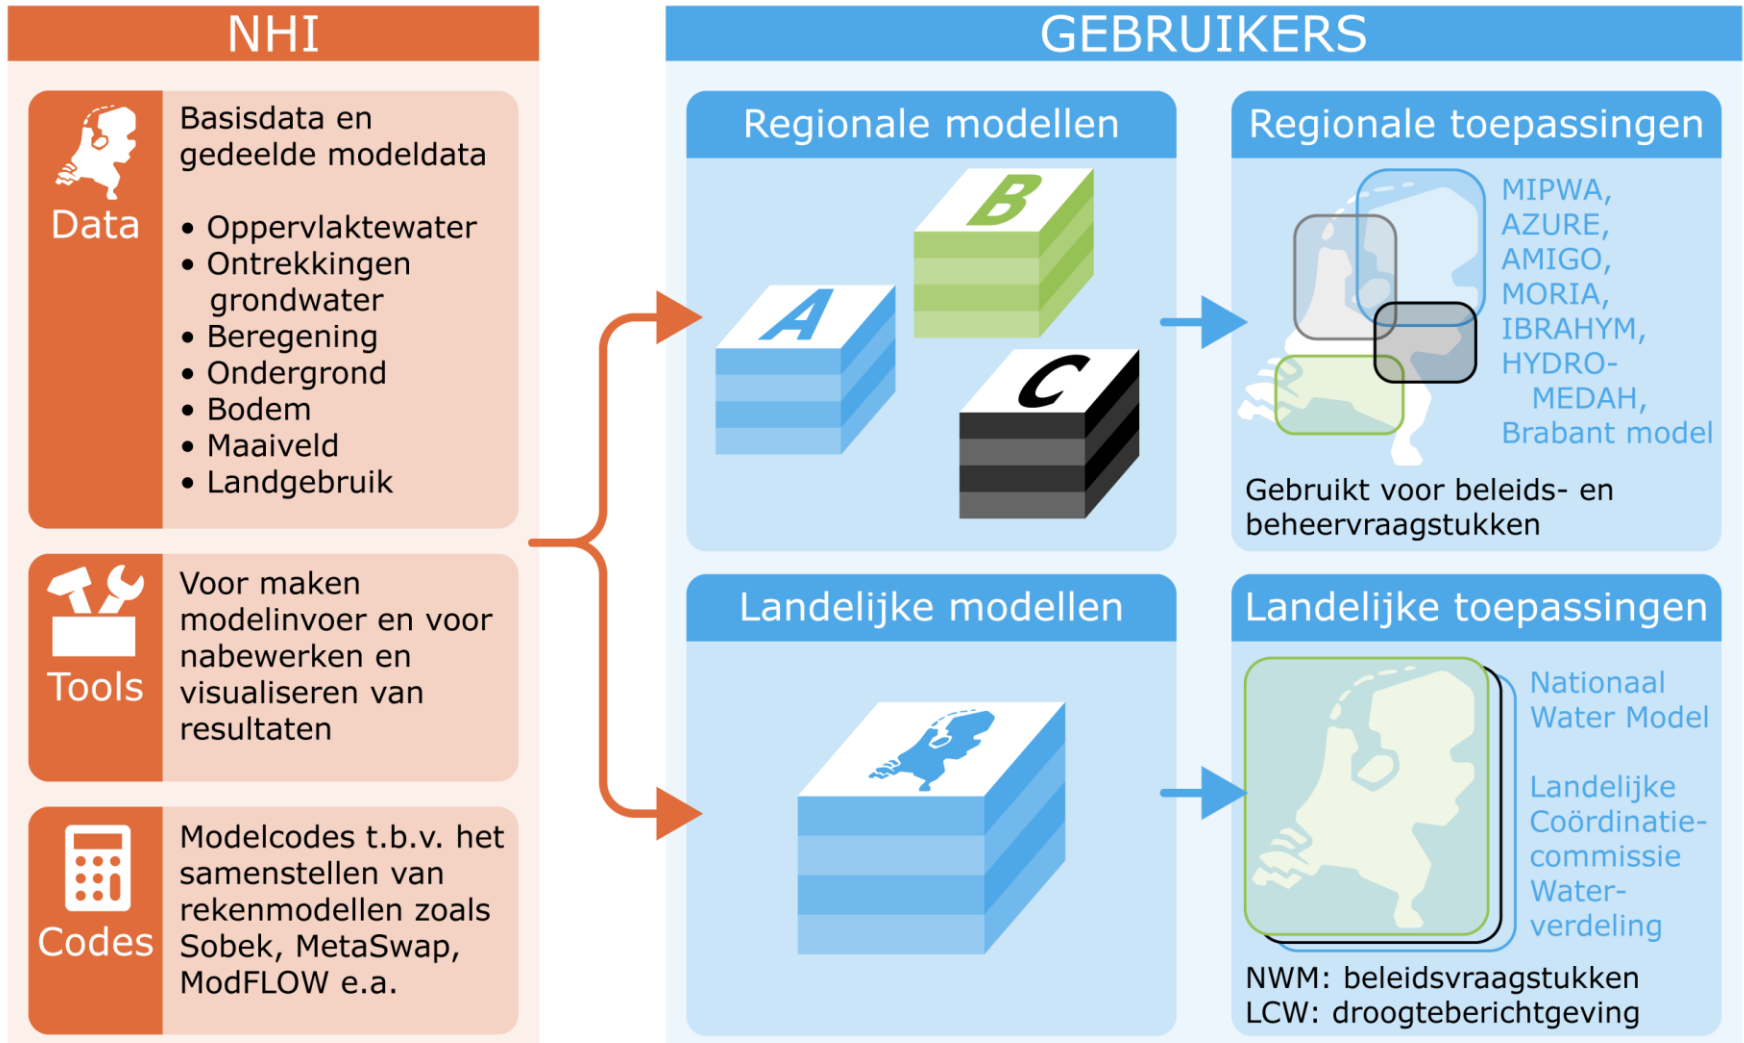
NHI

Data

Basisdata en gedeelde modeldata

• Oppervlaktewater
• Ontrekkingen grondwater
• Beregening
• Ondergrond
• Bodem
• Maaiveld
• Landgebruik

Tools

Voor maken modelinvoer en voor nabewerken en visualiseren van resultaten

Codes

Modelcodes t.b.v. het samenstellen van rekenmodellen zoals Sobek, MetaSwap, ModFLOW e.a.

GEBRUIKERS

Regionale modellen

A

B

C

Regionale toepassingen

MIPWA, AZURE, AMIGO, MORIA, IBRAHYM, HYDRO-MEDAH, Brabant model

Gebruikt voor beleids- en beheervraagstukken

Landelijke modellen

Landelijke toepassingen

Nationaal Water Model

Landelijke Coördinatie-commissie Water-verdeling

NWM: beleidsvraagstukken
LCW: droogteberichtgeving